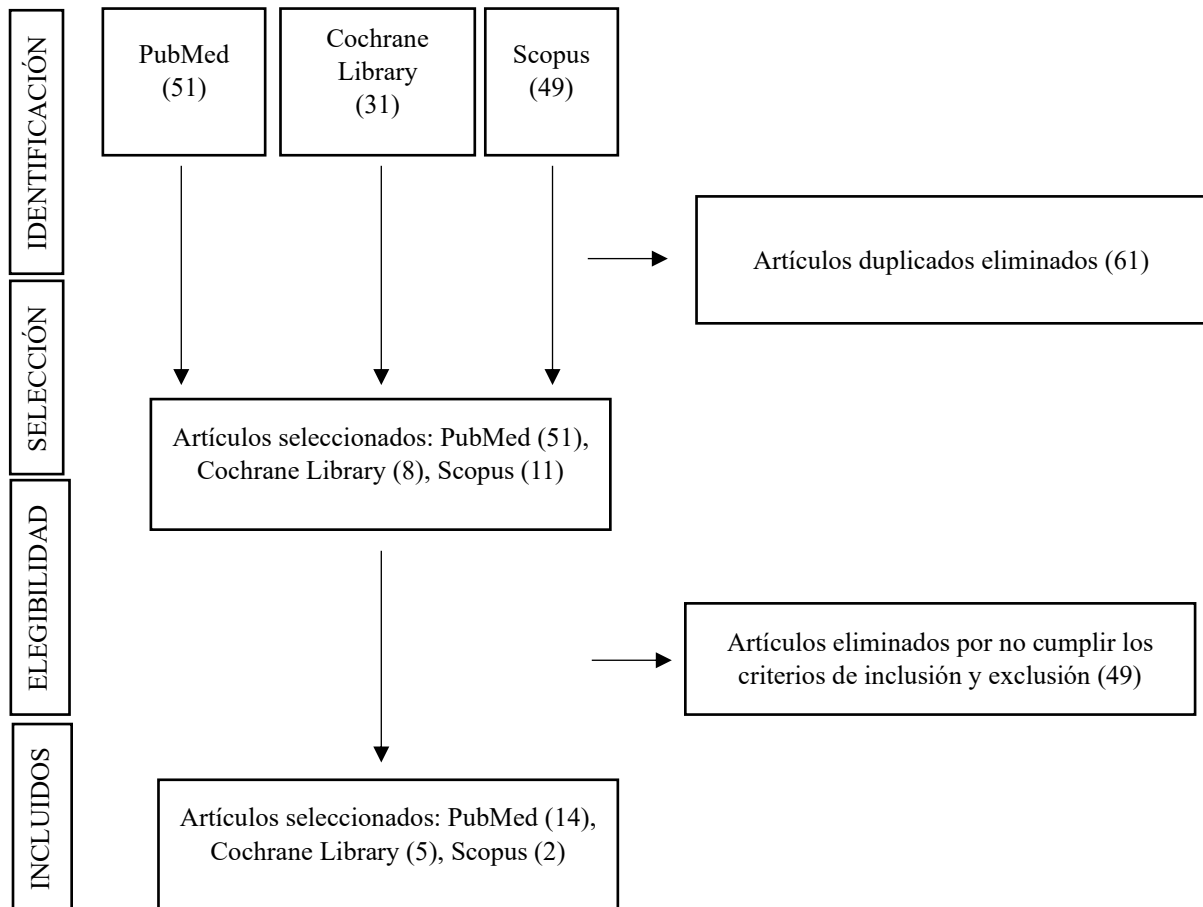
IDENTIFICACIÓN

PubMed
(51)

Cochrane
Library
(31)

Scopus
(49)

Artículos duplicados eliminados (61)

SELECCIÓN

Artículos seleccionados: PubMed (51), Cochrane Library (8), Scopus (11)

ELEGIBILIDAD

Artículos eliminados por no cumplir los criterios de inclusión y exclusión (49)

INCLUIDOS

Artículos seleccionados: PubMed (14), Cochrane Library (5), Scopus (2)